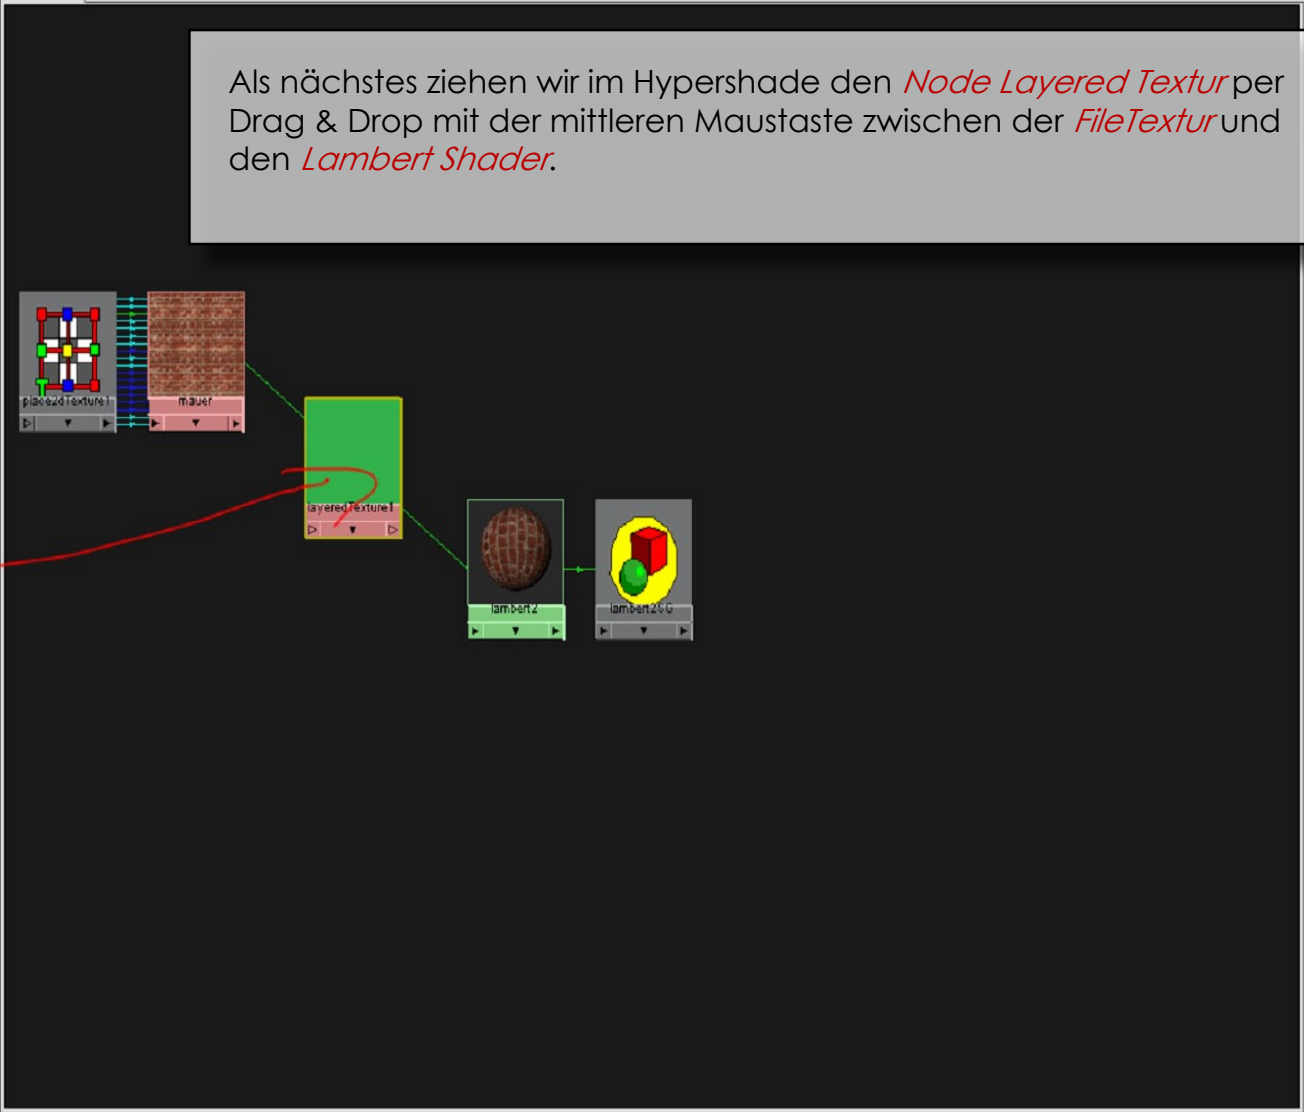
Als nächstes ziehen wir im Hypershade den Node Layered Textur per Drag & Drop mit der mittleren Maustaste zwischen der FileTextur und den Lambert Shader.

place2dTexture1

mauer

layeredTexture1

lambert2

lambert2SG